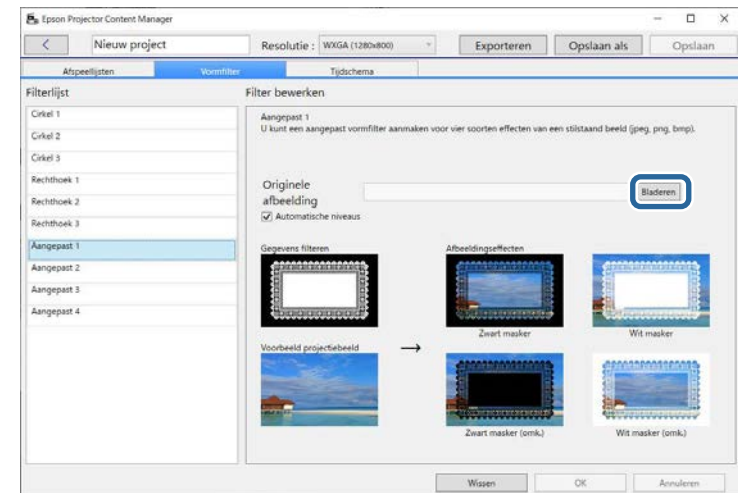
Epson Projector Content Manager

<

Nieuw project

Resolutie : WXGA (1280x800)

Exporteren

Opslaan als

Opslaan

Afspeellijsten

Vormfilter

Tijdschema

Filterlijst

Cirkel 1

Cirkel 2

Cirkel 3

Rechthoek 1

Rechthoek 2

Rechthoek 3

Aangepast 1

Aangepast 2

Aangepast 3

Aangepast 4

Filter bewerken

Aangepast 1
U kunt een aangepast vormfilter aanmaken voor vier soorten effecten van een stilstaand beeld (jpeg, png, bmp).

Originele afbeelding

Bladeren

Automatische niveaus

Gegevens filteren

Afbeeldingseffecten

Zwart masker

Wit masker

Voorbeeld projectiebeeld

Zwart masker (omk.)

Wit masker (omk.)

Wissen

OK

Annuleren